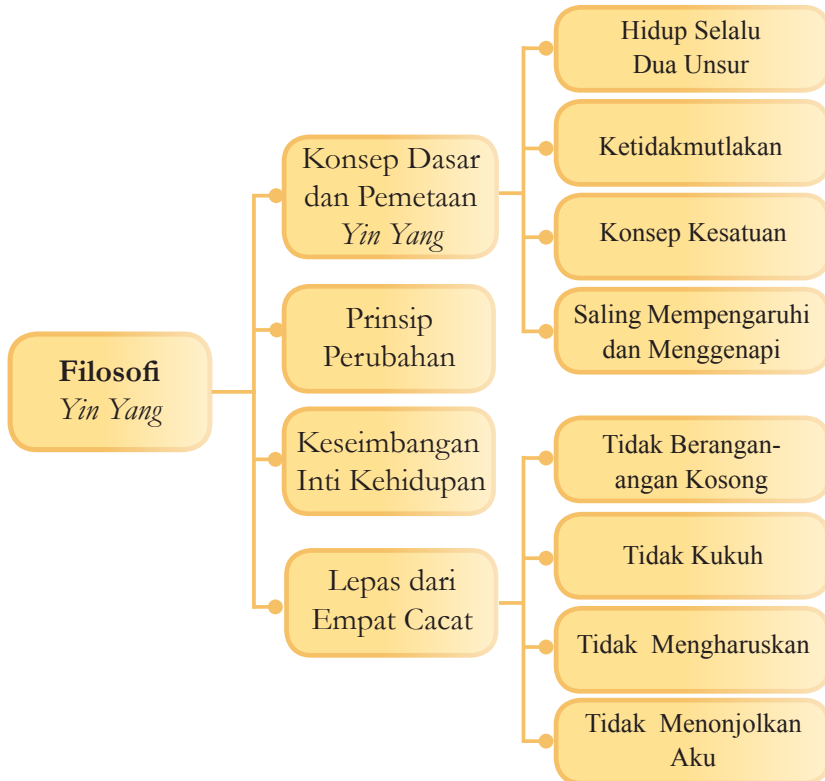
Filosofi
*Yin Yang*

Konsep Dasar dan Pemetaan *Yin Yang*

Hidup Selalu Dua Unsur

Ketidakmutlakan

Konsep Kesatuan

Saling Mempengaruhi dan Menggenapi

Prinsip Perubahan

Keseimbangan Inti Kehidupan

Lepas dari Empat Cacat

Tidak Berangan-angan Kosong

Tidak Kukuh

Tidak Mengharuskan

Tidak Menonjolkan Aku